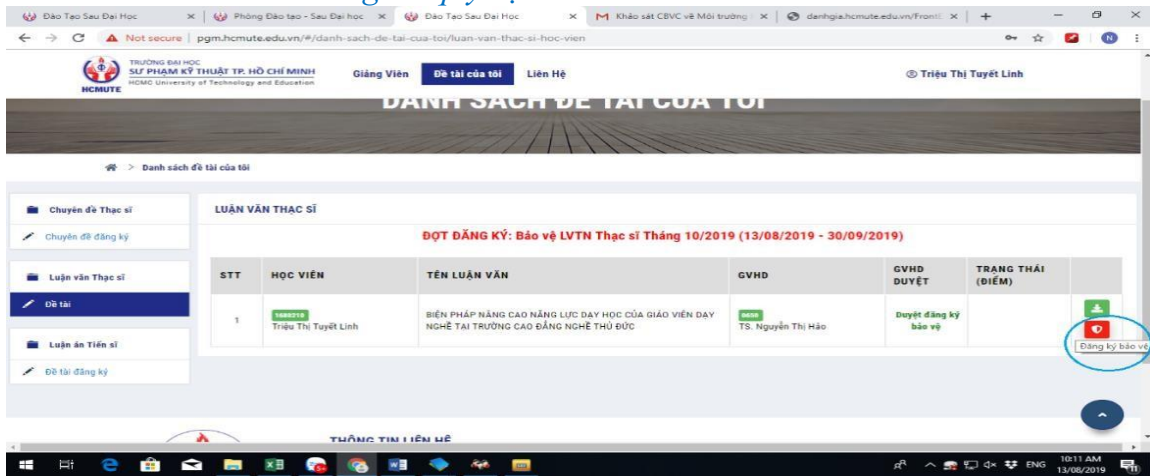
Đào Tạo Sau Đại Học | Phòng Đào tạo - Sau Đại học | Đào Tạo Sau Đại Học | Khảo sát CBVC về Môi trường | danhgia.hcmute.edu.vn/Front

Not secure | pgm.hcmute.edu.vn/#/danh-sach-de-tai-cua-toi/luan-van-thac-si-hoc-vien

TRƯỜNG ĐẠI HỌC SƯ PHẠM KỸ THUẬT TP. HỒ CHÍ MINH HCMC University of Technology and Education HCMUTE

Giảng Viên | Đề tài của tôi | Liên Hệ | Triệu Thị Tuyết Linh

DANH SÁCH ĐỀ TÀI CỦA TÔI

> Danh sách đề tài của tôi

Chuyên đề Thạc sĩ
Chuyên đề đăng ký
Luận văn Thạc sĩ
Đề tài
Luận án Tiến sĩ
Đề tài đăng ký

LUẬN VĂN THẠC SĨ

ĐỢT ĐĂNG KÝ: Bảo vệ LVTN Thạc sĩ Tháng 10/2019 (13/08/2019 - 30/09/2019)

| STT | HỌC VIÊN | TÊN LUẬN VĂN | GVHD | GVHD DUYỆT | TRẠNG THÁI (ĐIỂM) | |
|---|---|---|---|---|---|---|
| 1 | 1680218 Triệu Thị Tuyết Linh | BIỆN PHÁP NÂNG CAO NĂNG LỰC DẠY HỌC CỦA GIÁO VIÊN DẠY NGHỀ TẠI TRƯỜNG CAO ĐẲNG NGHỀ THỦ ĐỨC | 0650 TS. Nguyễn Thị Hảo | Duyệt đăng ký bảo vệ | | Đăng ký bảo vệ |

THÔNG TIN LIÊN HỆ

ENG 10:11 AM 13/08/2019